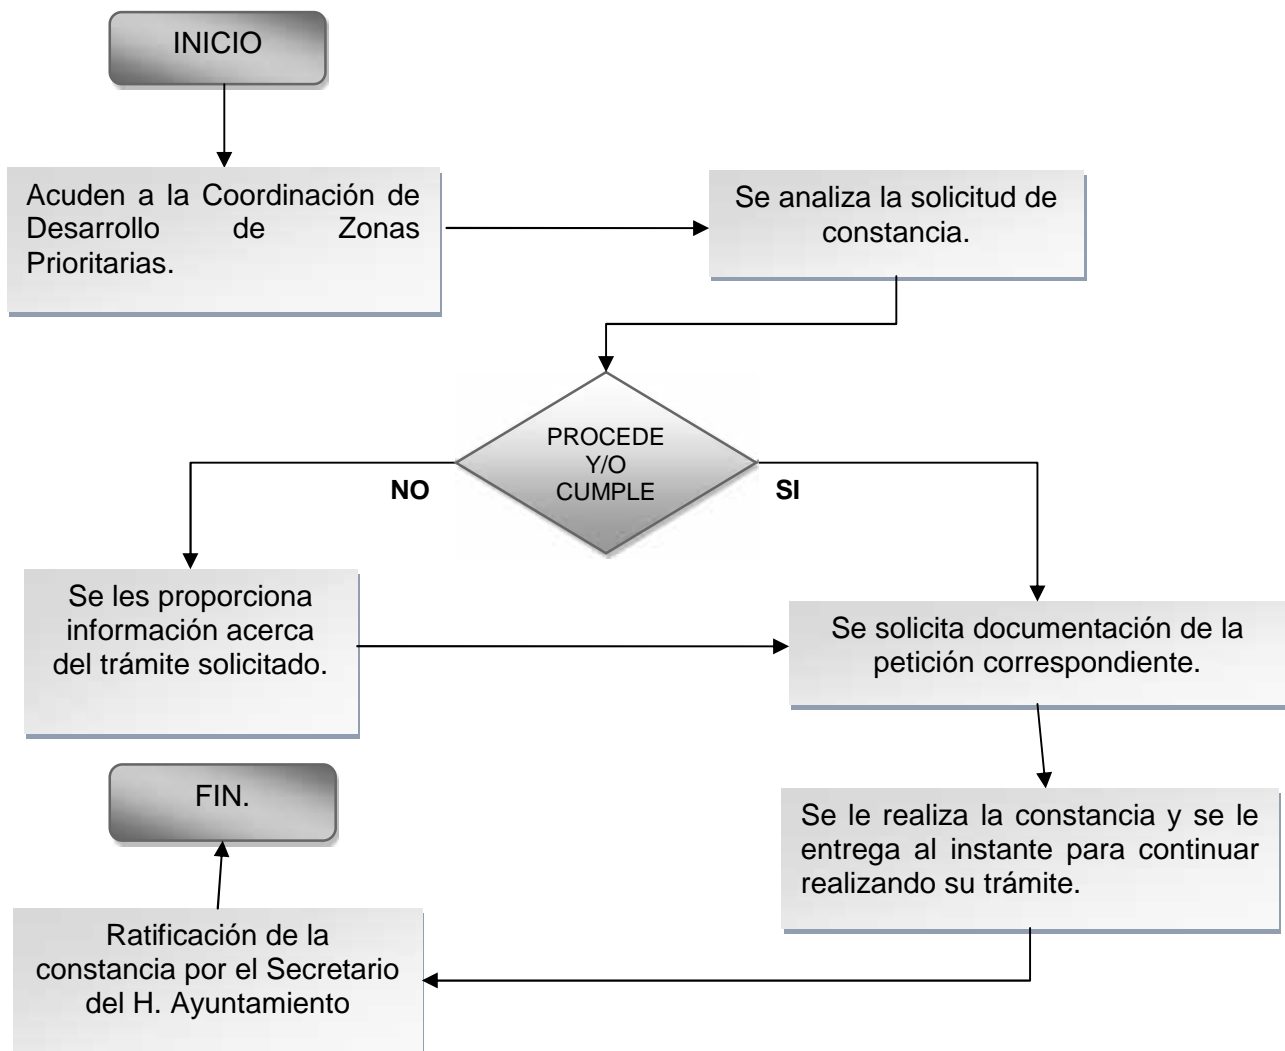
INICIO

Acuden a la Coordinación de Desarrollo de Zonas Prioritarias.

Se analiza la solicitud de constancia.

PROCEDE Y/O CUMPLE

NO

SI

Se les proporciona información acerca del trámite solicitado.

Se solicita documentación de la petición correspondiente.

FIN.

Se le realiza la constancia y se le entrega al instante para continuar realizando su trámite.

Ratificación de la constancia por el Secretario del H. Ayuntamiento